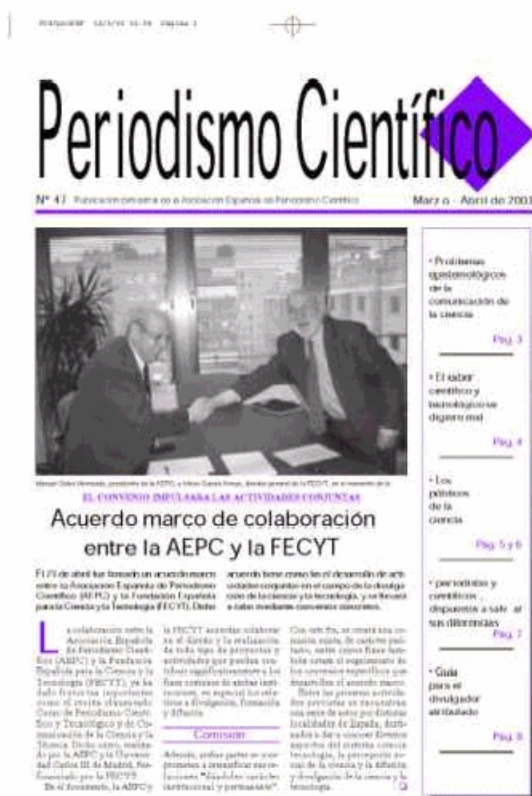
Periodismo Científico

Nº 47 Publicación bimestral de la Asociación Española de Periodismo Científico

Marzo - Abril de 2003

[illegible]

EL CONVENIO IMPULSARÁ LAS ACTIVIDADES CONJUNTAS

Acuerdo marco de colaboración entre la AEPC y la FECYT

El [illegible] de abril fue firmado un acuerdo marco entre la Asociación Española de Periodismo Científico (AEPC) y la Fundación Española para la Ciencia y la Tecnología (FECYT). Dicho acuerdo tiene como fin el desarrollo de actividades conjuntas en el campo de la divulgación de la ciencia y la tecnología, y se llevará a cabo mediante convenios concretos.

La colaboración entre la Asociación Española de Periodismo Científico (AEPC) y la Fundación Española para la Ciencia y la Tecnología (FECYT), ya ha dado frutos tan importantes como el recién clausurado Curso de Periodismo Científico y Tecnológico y de Comunicación de la Ciencia y la Técnica. Dicho curso, realizado por la AEPC y la Universidad Carlos III de Madrid, fue financiado por la FECYT.

En el documento, la AEPC y la FECYT acuerdan colaborar en el diseño y la realización de todo tipo de proyectos y actividades que puedan contribuir significativamente a los fines comunes de ambas instituciones, en especial los relativos a divulgación, formación y difusión.

Comisión

Además, ambas partes se comprometen a intensificar sus relaciones "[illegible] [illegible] institucional y permanente".

Con este fin, se creará una comisión mixta, de carácter paritario, entre cuyos fines también estará el seguimiento de los convenios específicos que desarrollen el acuerdo marco.

Entre las primeras actividades previstas se encuentran una serie de actos por diversas localidades de España, destinados a dar a conocer diversos aspectos del sistema ciencia-tecnología, la percepción social de la ciencia y la difusión y divulgación de la ciencia y la tecnología.

• Problemas epistemológicos de la comunicación de la ciencia
Pág. 3

• El saber científico y tecnológico se digiere mal
Pág. 4

• Los públicos de la ciencia
Pág. 5 y 6

• periodistas y científicos: dispuestos a salvar sus diferencias
Pág. 7

• Guía para el divulgador atribulado
Pág. 8